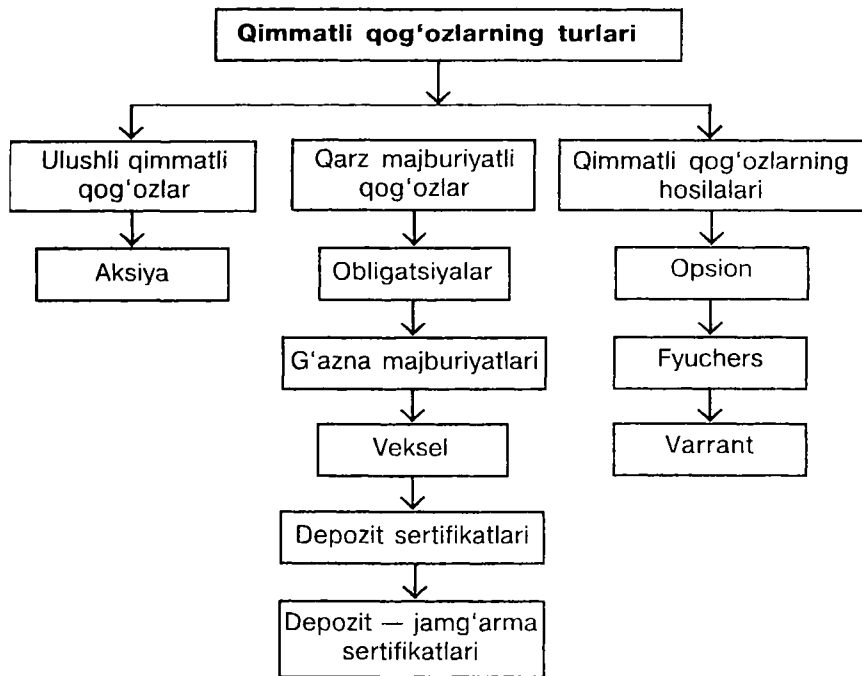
Qimmatli qog'ozlarning turlari

Ulushli qimmatli qog'ozlar

Aksiya

Qarz majburiyatli qog'ozlar

Obligatsiyalar

G'azna majburiyatlari

Veksel

Depozit sertifikatlari

Depozit — jamg'arma sertifikatlari

Qimmatli qog'ozlarning hosilalari

Opsion

Fyuchers

Varrant